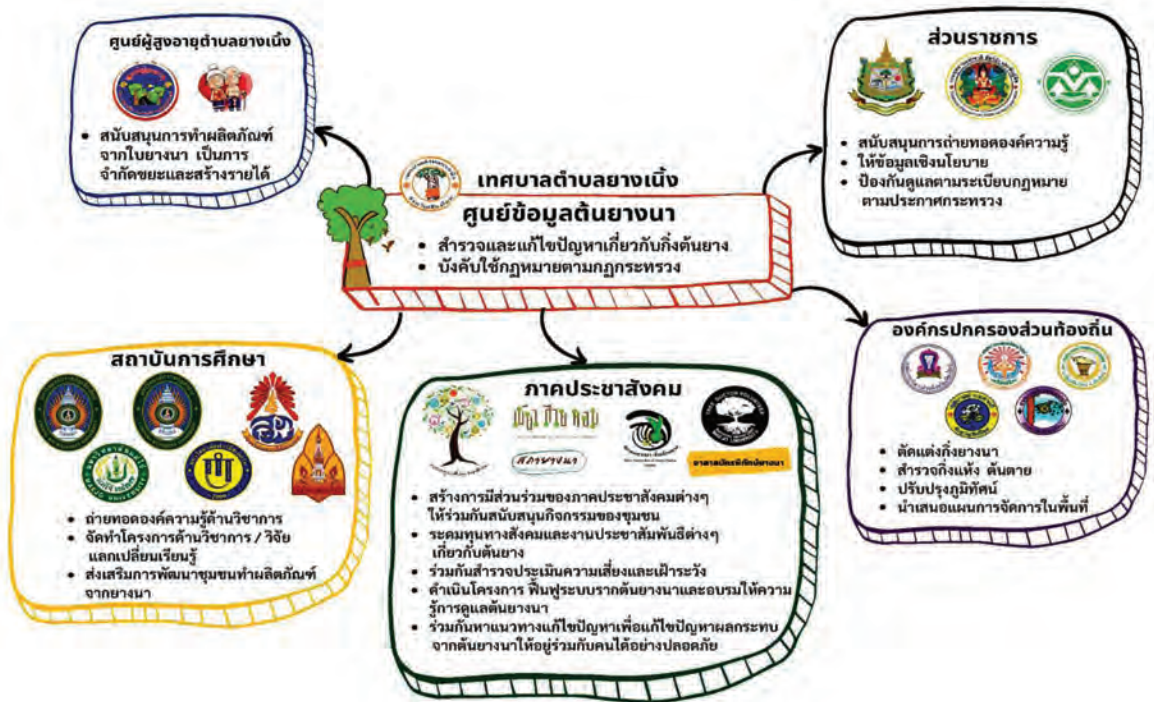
ศูนย์ผู้สูงอายุตำบลยางเนิ้ง

• สนับสนุนการทำผลิตภัณฑ์จากใบยางนา เป็นการจำกัดขยะและสร้างรายได้

ส่วนราชการ

• สนับสนุนการถ่ายทอดองค์ความรู้
• ให้ข้อมูลเชิงนโยบาย
• ป้องกันดูแลตามระเบียบกฎหมายตามประกาศกระทรวง

เทศบาลตำบลยางเนิ้ง
ศูนย์ข้อมูลต้นยางนา

• สำรวจและแก้ไขปัญหาเกี่ยวกับกิ่งต้นยาง
• บังคับใช้กฎหมายตามกฎกระทรวง

องค์กรปกครองส่วนท้องถิ่น

• ตัดแต่งกิ่งยางนา
• สำรวจกิ่งแห้ง ต้นตาย
• ปรับปรุงภูมิทัศน์
• นำเสนอแผนการจัดการในพื้นที่

สถาบันการศึกษา

• ถ่ายทอดองค์ความรู้ด้านวิชาการ
• จัดทำโครงการด้านวิชาการ / วิจัย แลกเปลี่ยนเรียนรู้
• ส่งเสริมการพัฒนาชุมชนทำผลิตภัณฑ์จากยางนา

ภาคประชาสังคม

มีญ ป่าง หลวง
สภาลมหายใจ
สภาลมหายใจเชียงใหม่

• สร้างการมีส่วนร่วมของภาคประชาสังคมต่างๆ ให้ร่วมกันสนับสนุนกิจกรรมของชุมชน
• ระดมทุนทางสังคมและงานประชาสัมพันธ์ต่างๆ เกี่ยวกับต้นยาง
• ร่วมกันสำรวจประเมินความเสี่ยงและเฝ้าระวัง
• ดำเนินโครงการ ฟื้นฟูระบบรากต้นยางนาและอบรมให้ความรู้การดูแลต้นยางนา
• ร่วมกันหาแนวทางแก้ไขปัญหาเพื่อแก้ไขปัญหาผลกระทบจากต้นยางนาให้อยู่ร่วมกับคนได้อย่างปลอดภัย